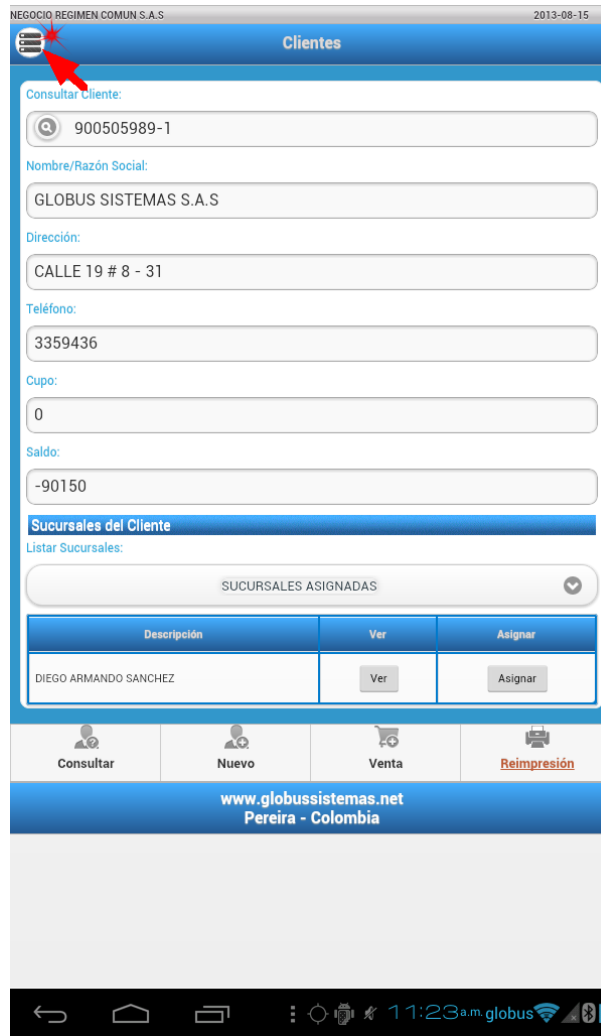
NEGOCIO REGIMEN COMUN S.A.S
2013-08-15
Clientes

Consultar Cliente:
900505989-1
Nombre/Razón Social:
GLOBUS SISTEMAS S.A.S
Dirección:
CALLE 19 # 8 - 31
Teléfono:
3359436
Cupo:
0
Saldo:
-90150

Sucursales del Cliente
Listar Sucursales:
SUCURSALES ASIGNADAS

| Descripción | Ver | Asignar |
|---|---|---|
| DIEGO ARMANDO SANCHEZ | Ver | Asignar |

Consultar
Nuevo
Venta
Reimpresión

www.globussistemas.net
Pereira - Colombia

11:23 a.m. globus